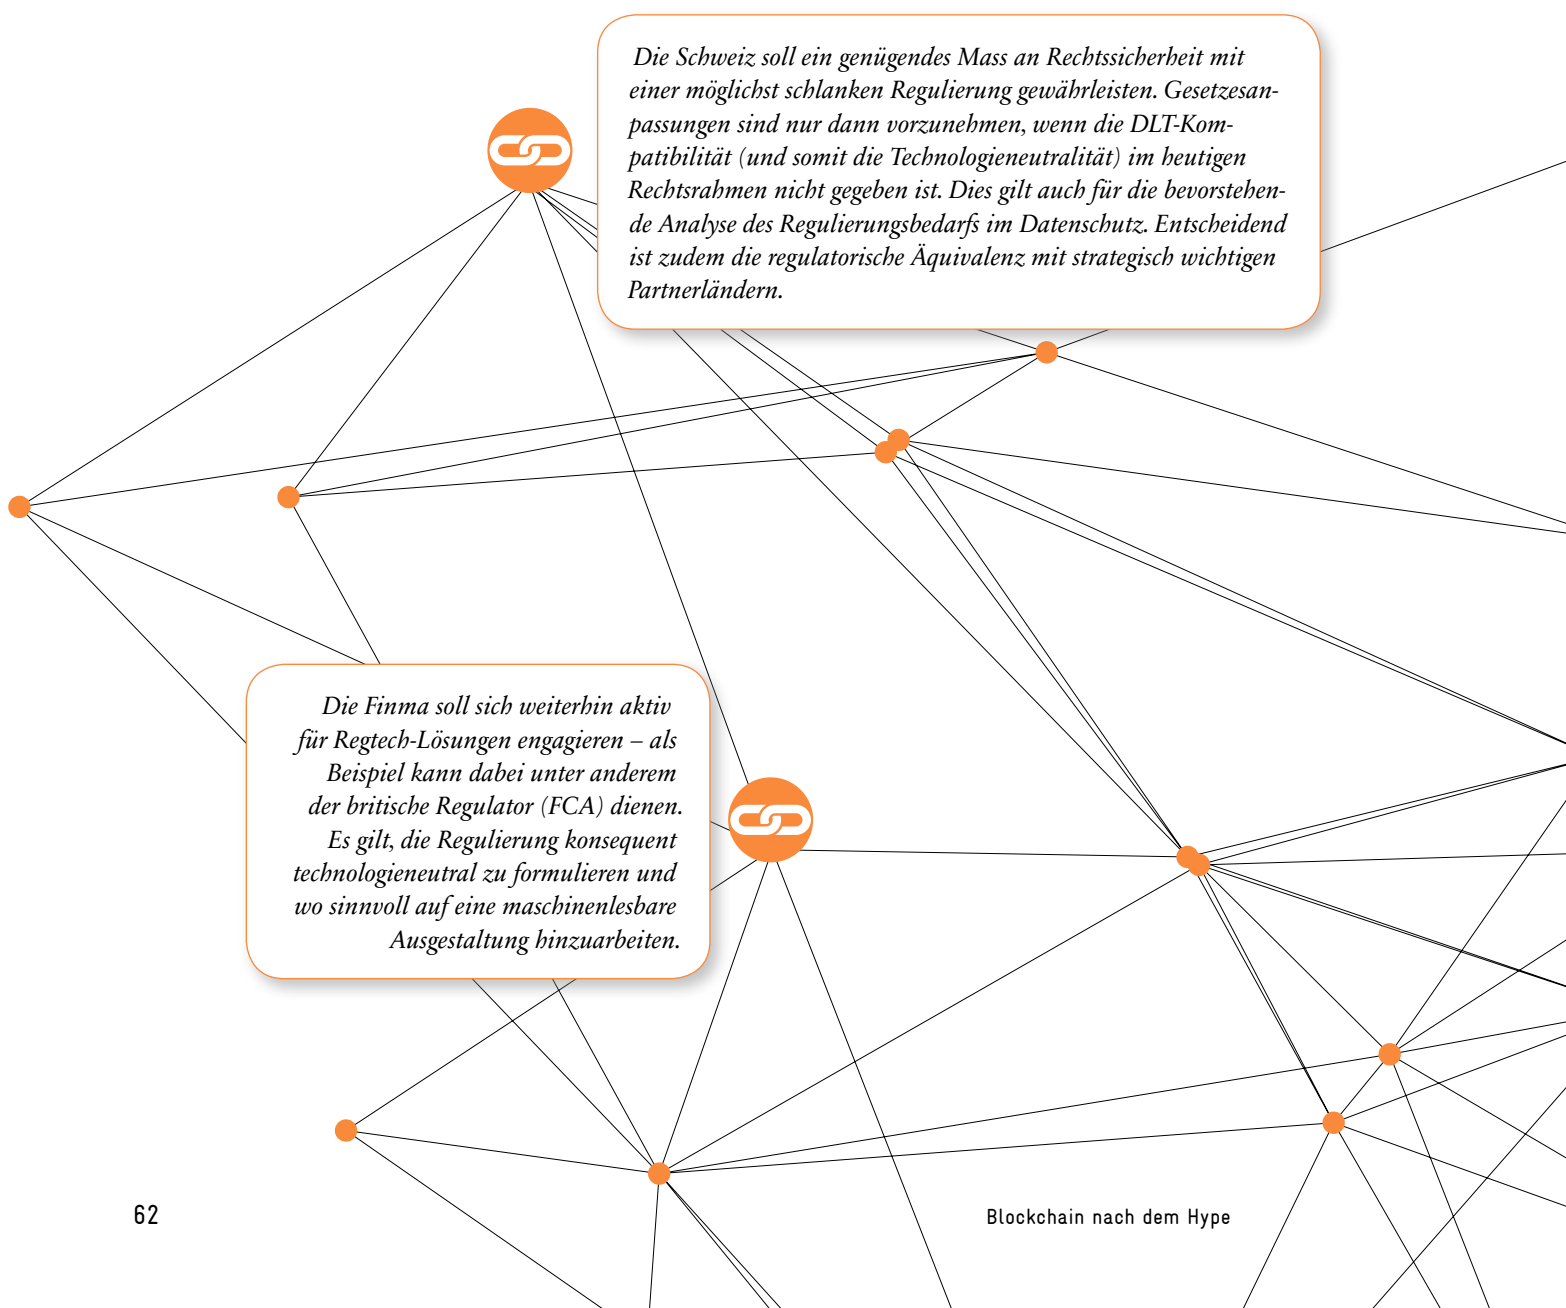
Die Schweiz soll ein genügendes Mass an Rechtssicherheit mit einer möglichst schlanken Regulierung gewährleisten. Gesetzesanpassungen sind nur dann vorzunehmen, wenn die DLT-Kompatibilität (und somit die Technologieneutralität) im heutigen Rechtsrahmen nicht gegeben ist. Dies gilt auch für die bevorstehende Analyse des Regulierungsbedarfs im Datenschutz. Entscheidend ist zudem die regulatorische Äquivalenz mit strategisch wichtigen Partnerländern.

Die Finma soll sich weiterhin aktiv für Regtech-Lösungen engagieren – als Beispiel kann dabei unter anderem der britische Regulator (FCA) dienen. Es gilt, die Regulierung konsequent technologieneutral zu formulieren und wo sinnvoll auf eine maschinenlesbare Ausgestaltung hinzuarbeiten.

62

Blockchain nach dem Hype